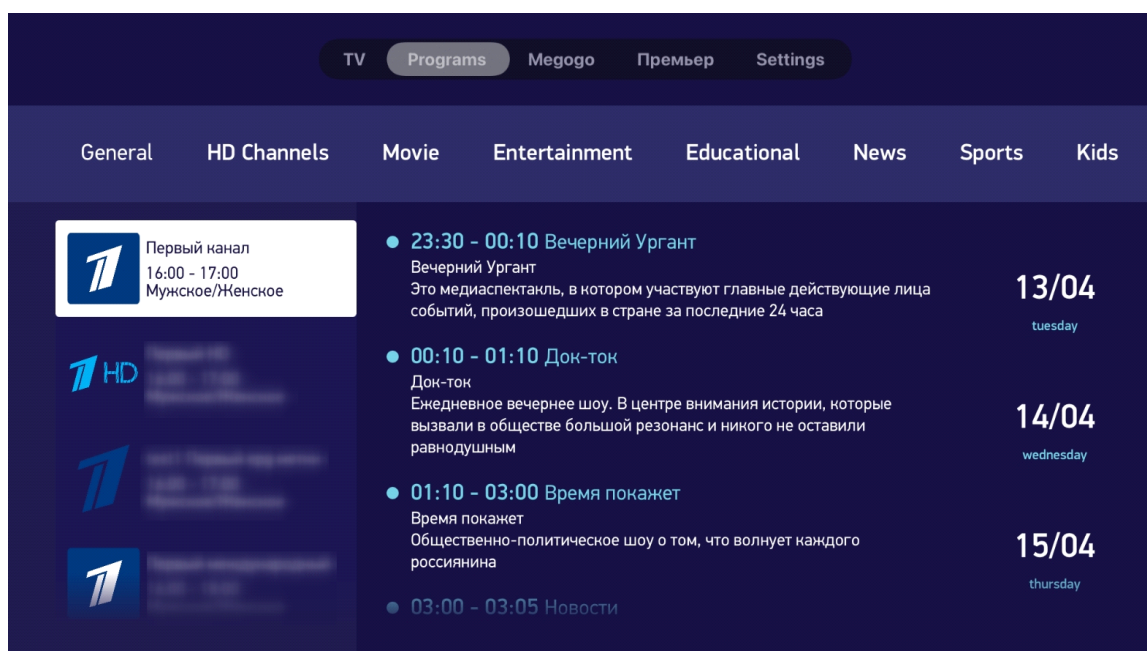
TV Programs Megogo Премьер Settings

General HD Channels Movie Entertainment Educational News Sports Kids

Первый канал
16:00 - 17:00
Мужское/Женское

HD
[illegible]

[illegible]

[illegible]

23:30 - 00:10 Вечерний Ургант
Вечерний Ургант
Это медиаспектакль, в котором участвуют главные действующие лица событий, произошедших в стране за последние 24 часа

00:10 - 01:10 Док-ток
Док-ток
Ежедневное вечернее шоу. В центре внимания истории, которые вызвали в обществе большой резонанс и никого не оставили равнодушным

01:10 - 03:00 Время покажет
Время покажет
Общественно-политическое шоу о том, что волнует каждого россиянина

03:00 - 03:05 Новости

13/04
tuesday

14/04
wednesday

15/04
thursday